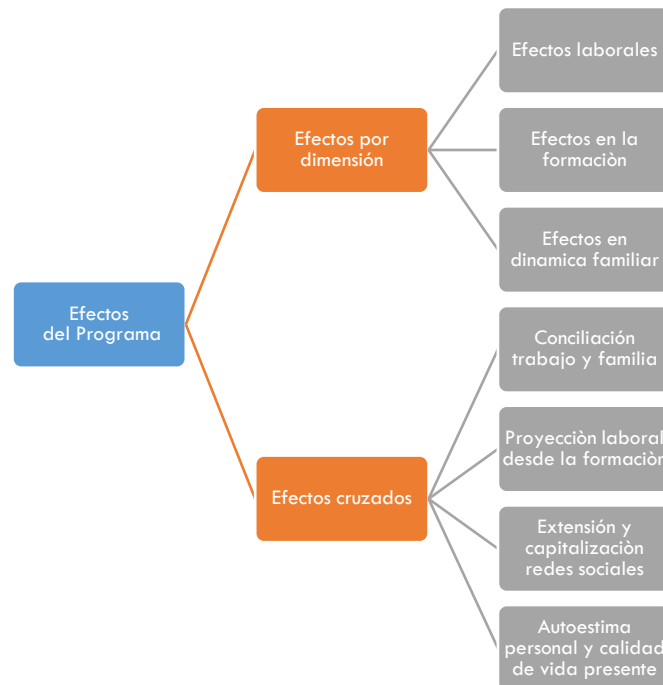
Efectos del Programa

Efectos por dimensión

Efectos laborales

Efectos en la formaciòn

Efectos en dinamica familiar

Efectos cruzados

Conciliación trabajo y familia

Proyecciòn laboral desde la formaciòn

Extensión y capitalizaciòn redes sociales

Autoestima personal y calidad de vida presente